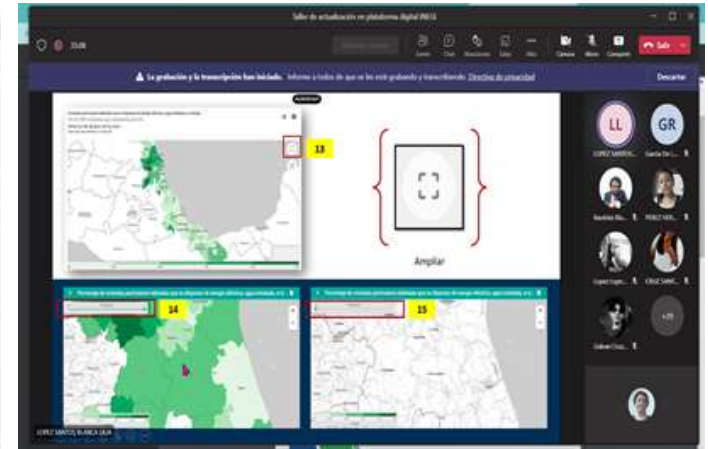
Taller de actualización en plataforma digital INEGI

33:06

Salir

La grabación y la transcripción han iniciado. Informe a todos de que se les está grabando y transcribiendo. Directiva de privacidad

Descartar

13

Ampliar

14

15

LL

GR

LOPEZ SANTOS BLANCA LILIA